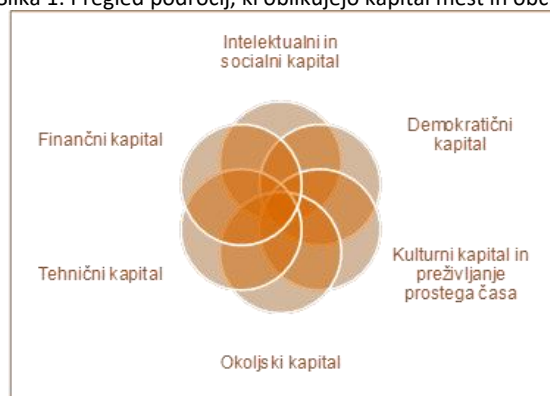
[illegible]lika 1: Pregled področij, ki oblikujejo kapital mest in obč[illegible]

Intelektualni in socialni kapital

Demokratični kapital

Kulturni kapital in preživljanje prostega časa

Okoljski kapital

Tehnični kapital

Finančni kapital